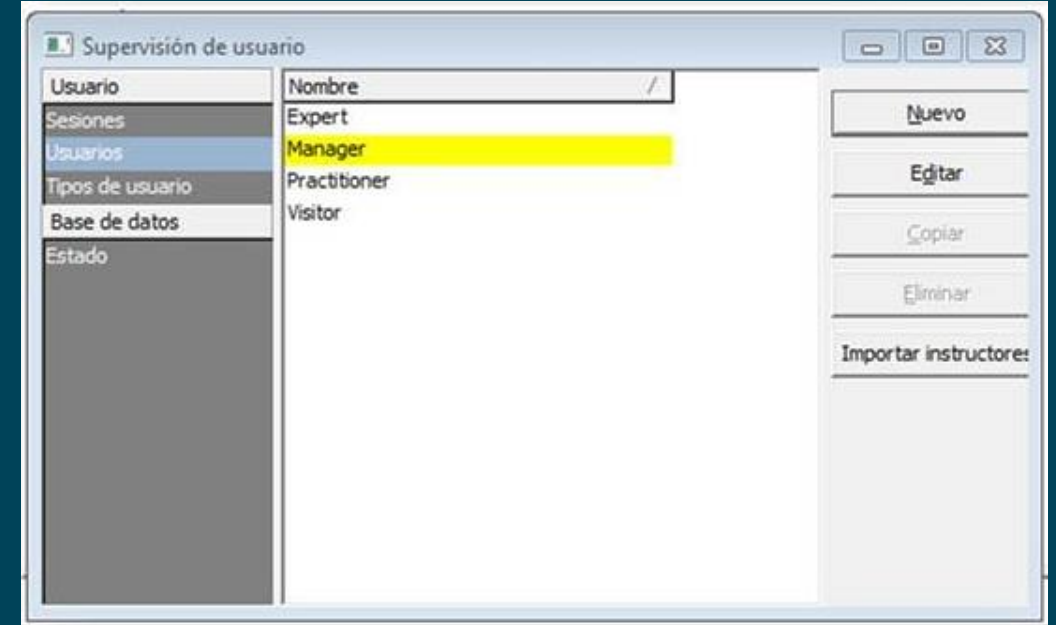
Supervisión de usuario

Usuario
Sesiones
Usuarios
Tipos de usuario
Base de datos
Estado

| Nombre / |
|---|
| Expert |
| Manager |
| Practitioner |
| Visitor |

Nuevo
Editar
Copiar
Eliminar
Importar instructores